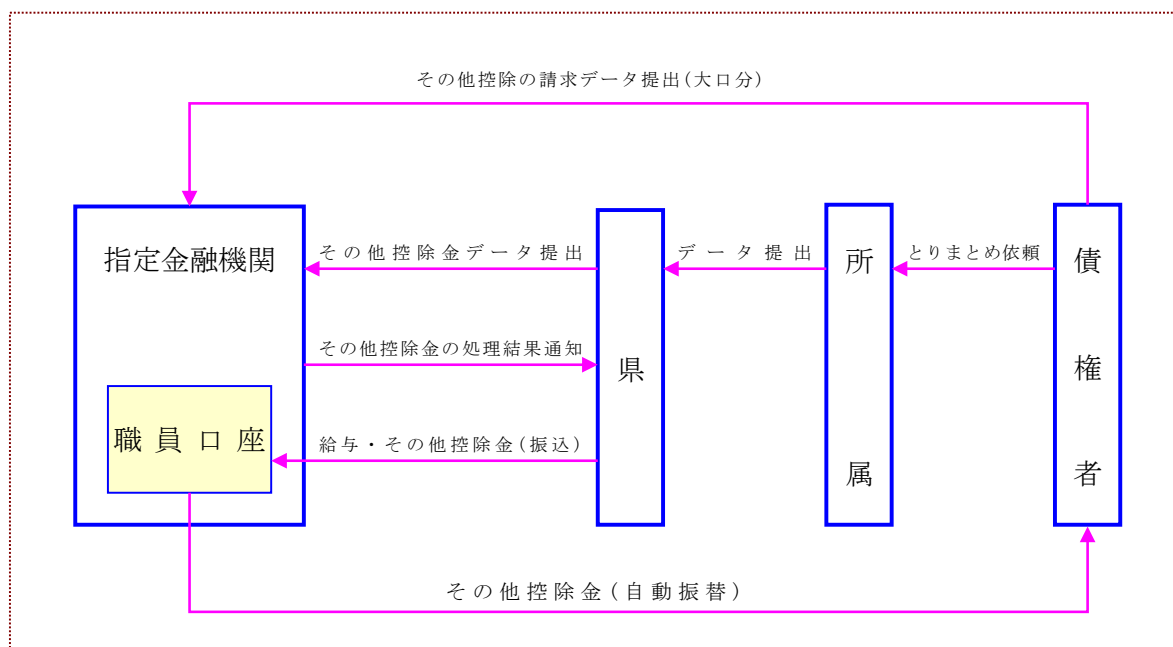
その他控除の請求データ提出(大口分)

指定金融機関

その他控除金データ提出

データ提出

とりまとめ依頼

所属

債権者

その他控除金の処理結果通知

県

職員口座

給与・その他控除金(振込)

その他控除金(自動振替)